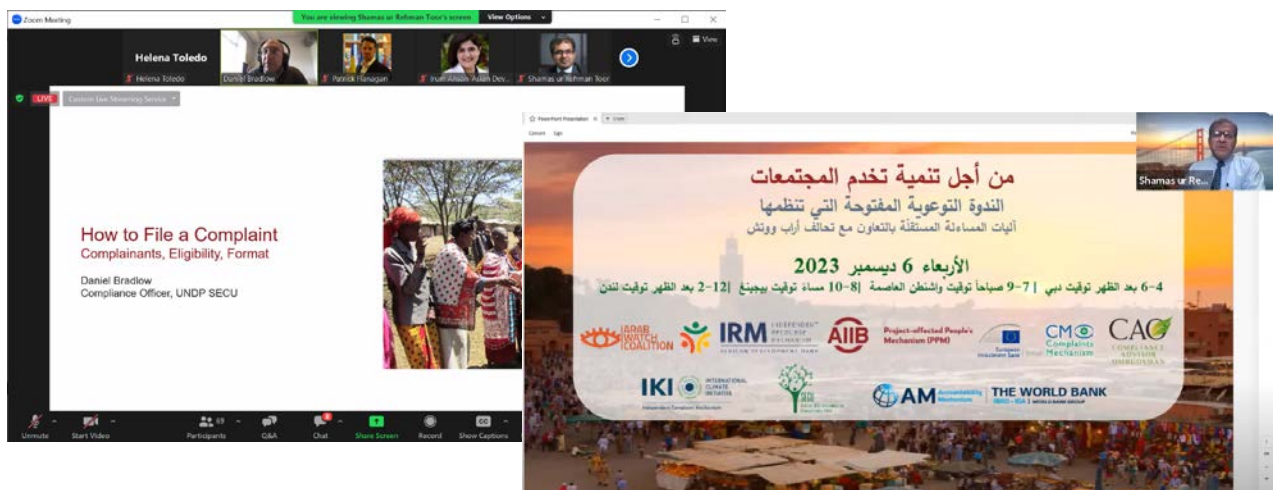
Zoom Meeting

You are viewing Shamas ur Rehman Toor's screen

View Options

Helena Toledo

Helena Toledo

Daniel Bradlow

Patrick Flanagan

Irum Ahsan- Asian Dev...

Shamas ur Rehman Toor

View

LIVE

Custom Live Streaming Service

How to File a Complaint

Complainants, Eligibility, Format

Daniel Bradlow

Compliance Officer, UNDP SECU

Unmute

Start Video

Participants

Q&A

Chat

Share Screen

Record

Show Captions

PowerPoint Presentation

Shamas ur Re...

من أجل تنمية تخدم المجتمعات

الندوة التوعوية المفتوحة التي تنظمها

آليات المساءلة المستقلة بالتعاون مع تحالف أراب ووتش

الأربعاء 6 ديسمبر 2023

4-6 بعد الظهر توقيت دبي |7-9 صباحاً توقيت واشنطن العاصمة |8-10 مساء توقيت بيجينغ |12-2 بعد الظهر توقيت لندن

ARAB WATCH COALITION

IRM INDEPENDENT REDRESS MECHANISM

AIIB

Project-affected People's Mechanism (PPM)

European Investment Bank

CM Complaints Mechanism

CAO COMPLIANCE ADVISOR OMBUDSMAN

IKI INTERNATIONAL CLIMATE INITIATIVE

AM Accountability Mechanism

THE WORLD BANK IBRD • IDA | WORLD BANK GROUP